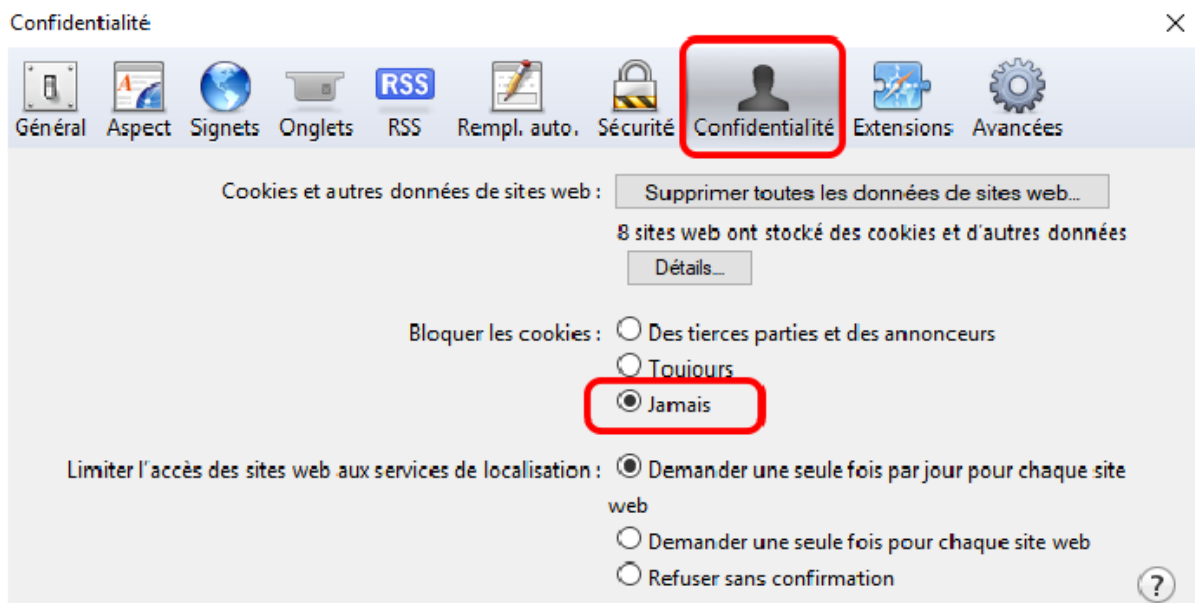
Confidentialité

×

RSS

Général Aspect Signets Onglets RSS Rempl. auto. Sécurité Confidentialité Extensions Avancées

Cookies et autres données de sites web : Supprimer toutes les données de sites web...

8 sites web ont stocké des cookies et d'autres données

Détails...

Bloquer les cookies : Des tierces parties et des annonceurs

Toujours

Jamais

Limiter l'accès des sites web aux services de localisation : Demander une seule fois par jour pour chaque site web

Demander une seule fois pour chaque site web

Refuser sans confirmation

?